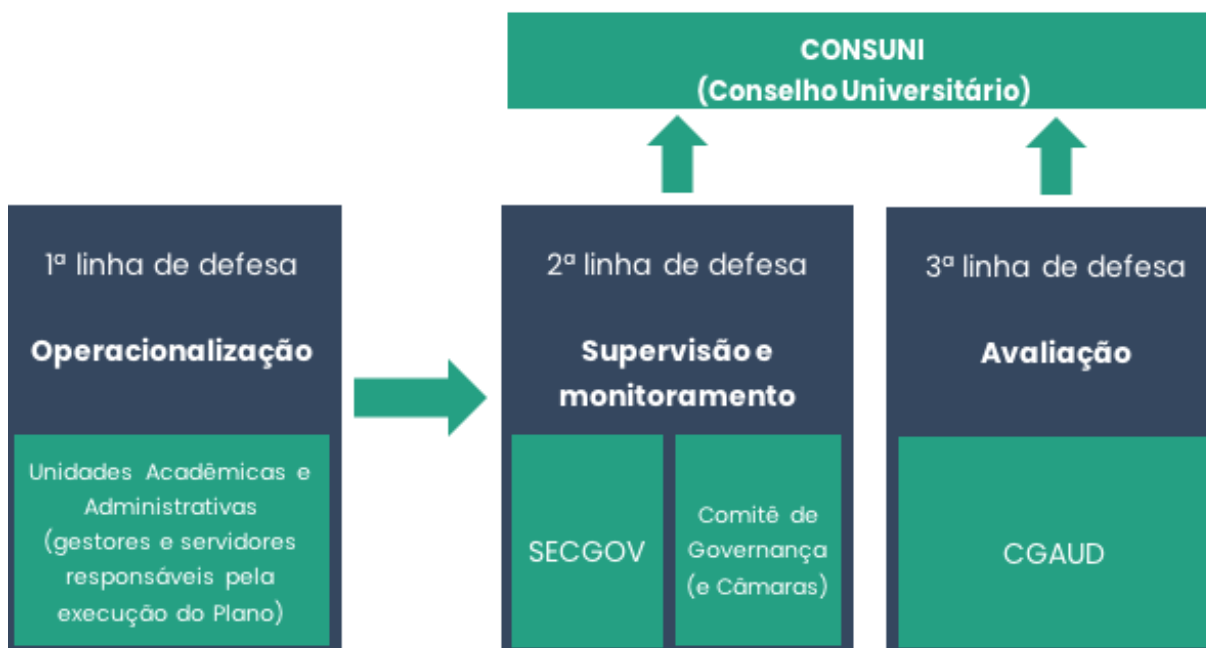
CONSUNI
(Conselho Universitário)

1ª linha de defesa

Operacionalização

Unidades Acadêmicas e Administrativas (gestores e servidores responsáveis pela execução do Plano)

2ª linha de defesa

Supervisão e monitoramento

SECGOV

Comitê de Governança (e Câmaras)

3ª linha de defesa

Avaliação

CGAUD